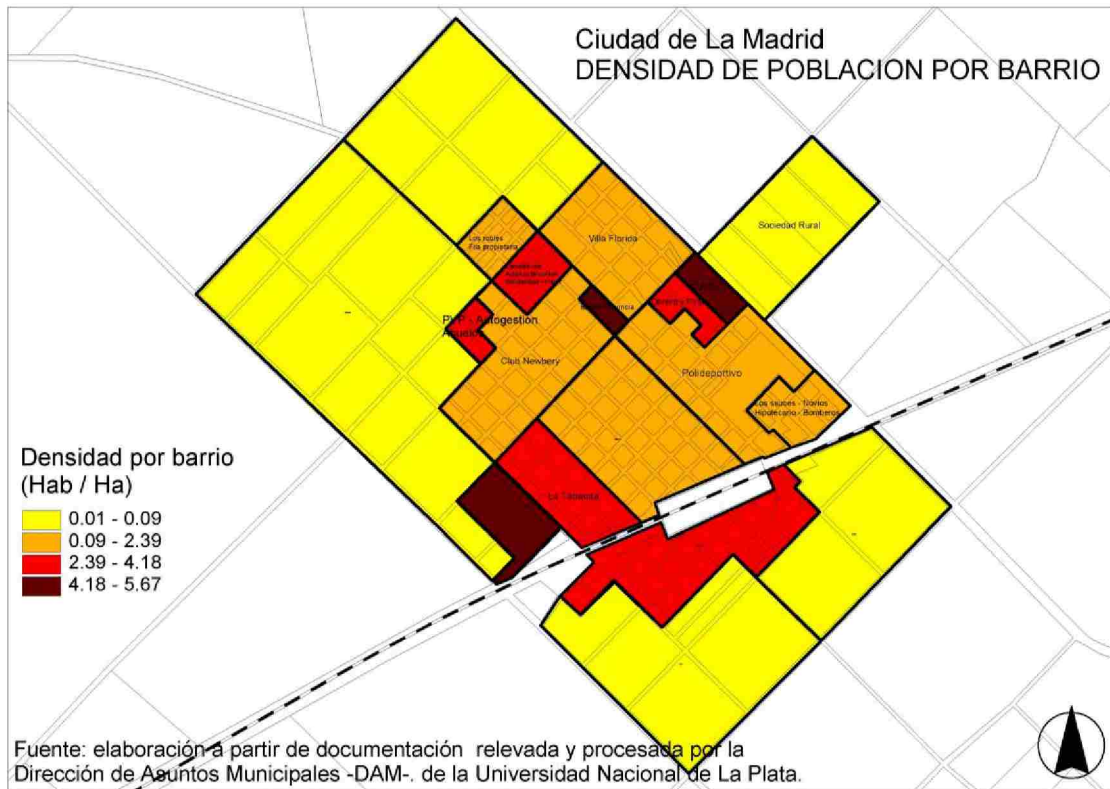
Ciudad de La Madrid
DENSIDAD DE POBLACION POR BARRIO

Sociedad Rural

Los robles Fila propietaria

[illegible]

Villa Florida

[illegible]

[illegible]

PVP - Autogestion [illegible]

Club Newbery

Polideportivo

Los sauces - Tiravos Hipolecario - Bomberos

La Tablada

Densidad por barrio
(Hab / Ha)

0.01 - 0.09
0.09 - 2.39
2.39 - 4.18
4.18 - 5.67

Fuente: elaboración a partir de documentación relevada y procesada por la Dirección de Asuntos Municipales -DAM-. de la Universidad Nacional de La Plata.